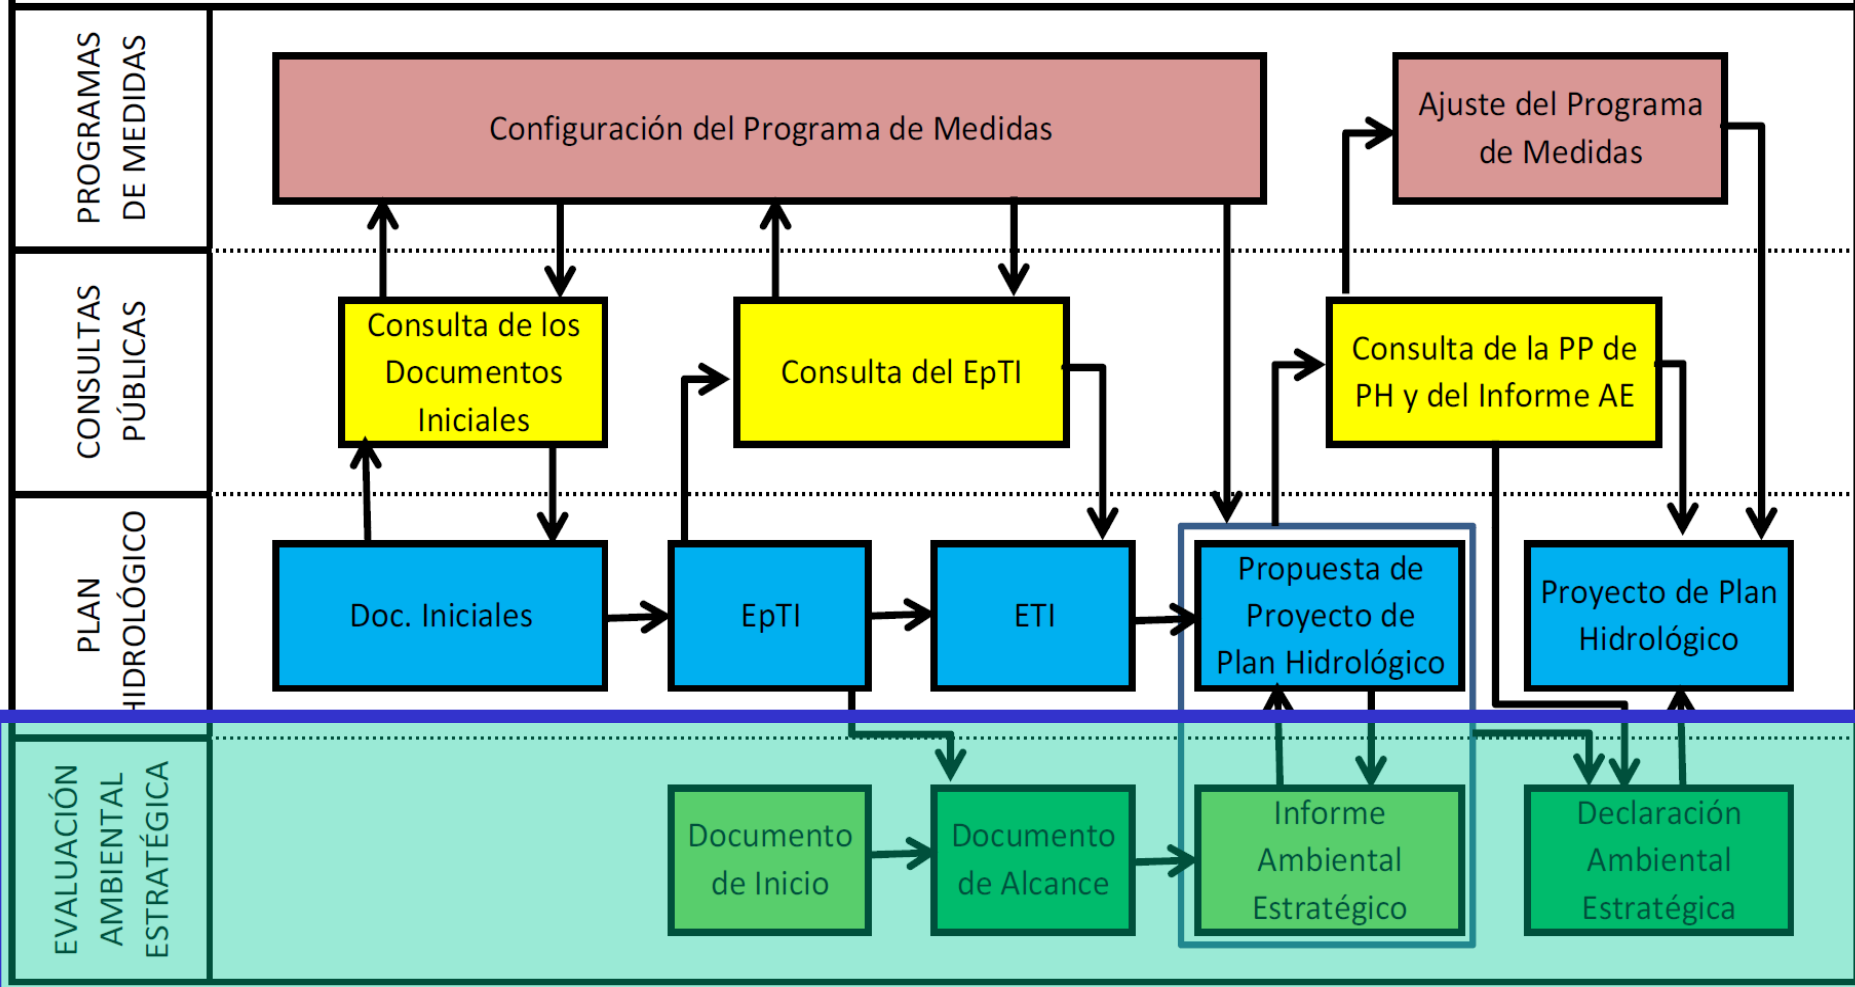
PROGRAMAS DE MEDIDAS

CONSULTAS PÚBLICAS

PLAN HIDROLÓGICO

EVALUACIÓN AMBIENTAL ESTRATÉGICA

Configuración del Programa de Medidas

Ajuste del Programa de Medidas

Consulta de los Documentos Iniciales

Consulta del EpTI

Consulta de la PP de PH y del Informe AE

Doc. Iniciales

EpTI

ETI

Propuesta de Proyecto de Plan Hidrológico

Proyecto de Plan Hidrológico

Documento de Inicio

Documento de Alcance

Informe Ambiental Estratégico

Declaración Ambiental Estratégica